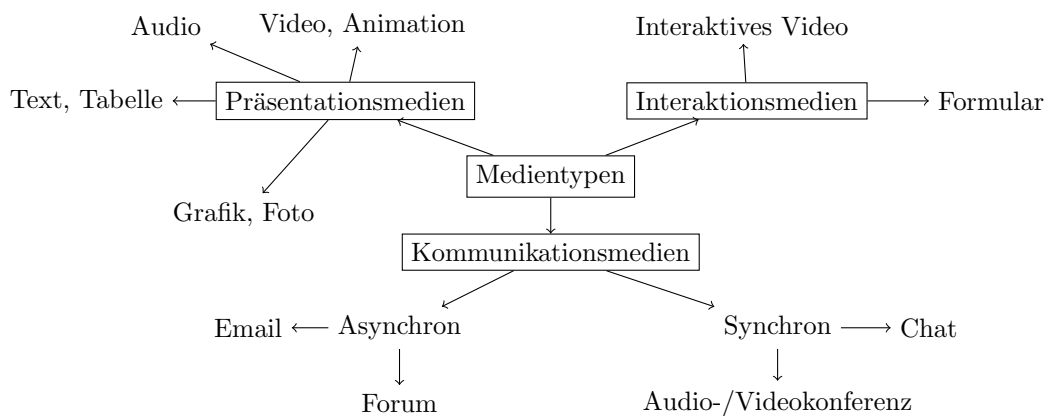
Audio

Video, Animation

Interaktives Video

Text, Tabelle

Präsentationsmedien

Interaktionsmedien

Formular

Medientypen

Grafik, Foto

Kommunikationsmedien

Email

Asynchron

Synchron

Chat

Forum

Audio-/Videokonferenz